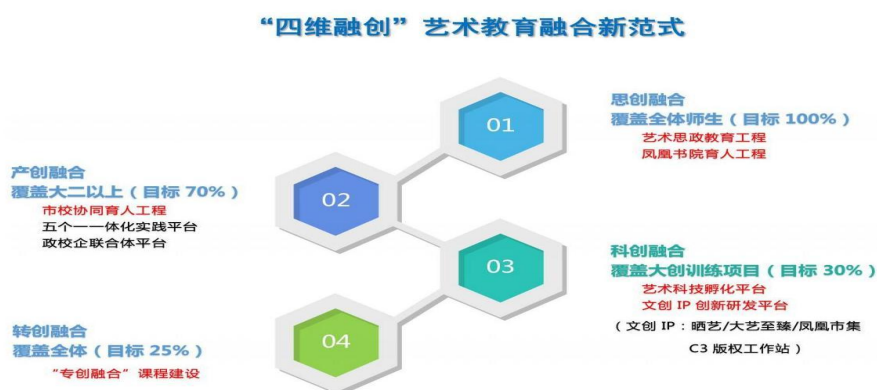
“四维融创”艺术教育融合新范式

01

思创融合
覆盖全体师生（目标 100%）
艺术思政教育工程
凤凰书院育人工程

02

产创融合
覆盖大二以上（目标 70%）
市校协同育人工程
五个一一体化实践平台
政校企联合体平台

03

科创融合
覆盖大创训练项目（目标 30%）
艺术科技孵化平台
文创 IP 创新研发平台
（文创 IP：晒艺/大艺至臻/凤凰市集 C3 版权工作站）

04

转创融合
覆盖全体（目标 25%）
“专创融合”课程建设